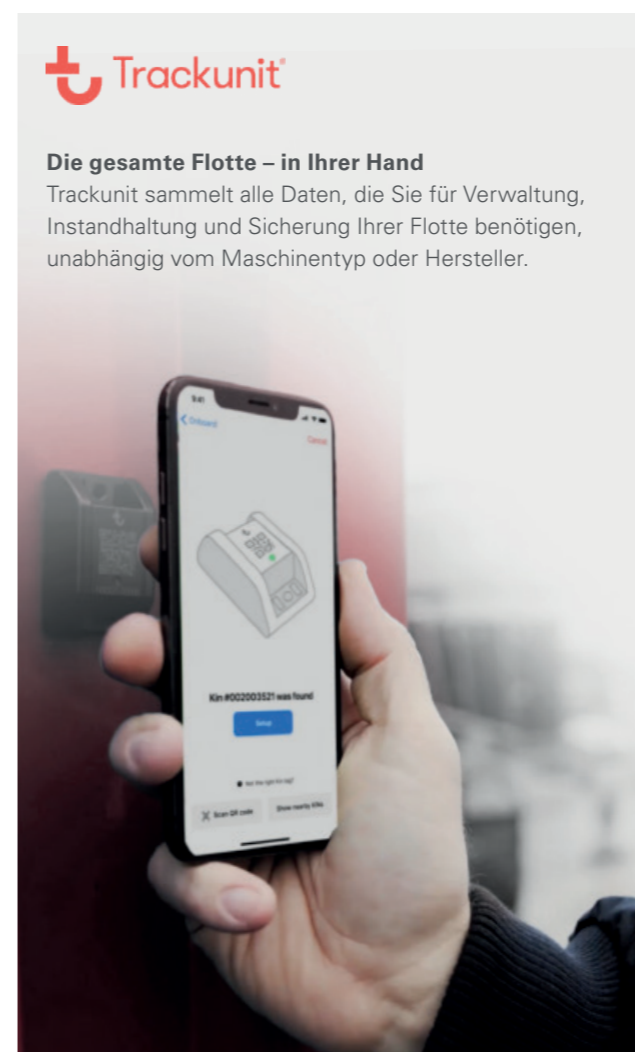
Trackunit®

**Die gesamte Flotte – in Ihrer Hand**
Trackunit sammelt alle Daten, die Sie für Verwaltung, Instandhaltung und Sicherung Ihrer Flotte benötigen, unabhängig vom Maschinentyp oder Hersteller.

9:41
Onboard
Cancel

Kin #002003521 was found

Setup

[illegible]

Scan QR code
Show nearby Kins